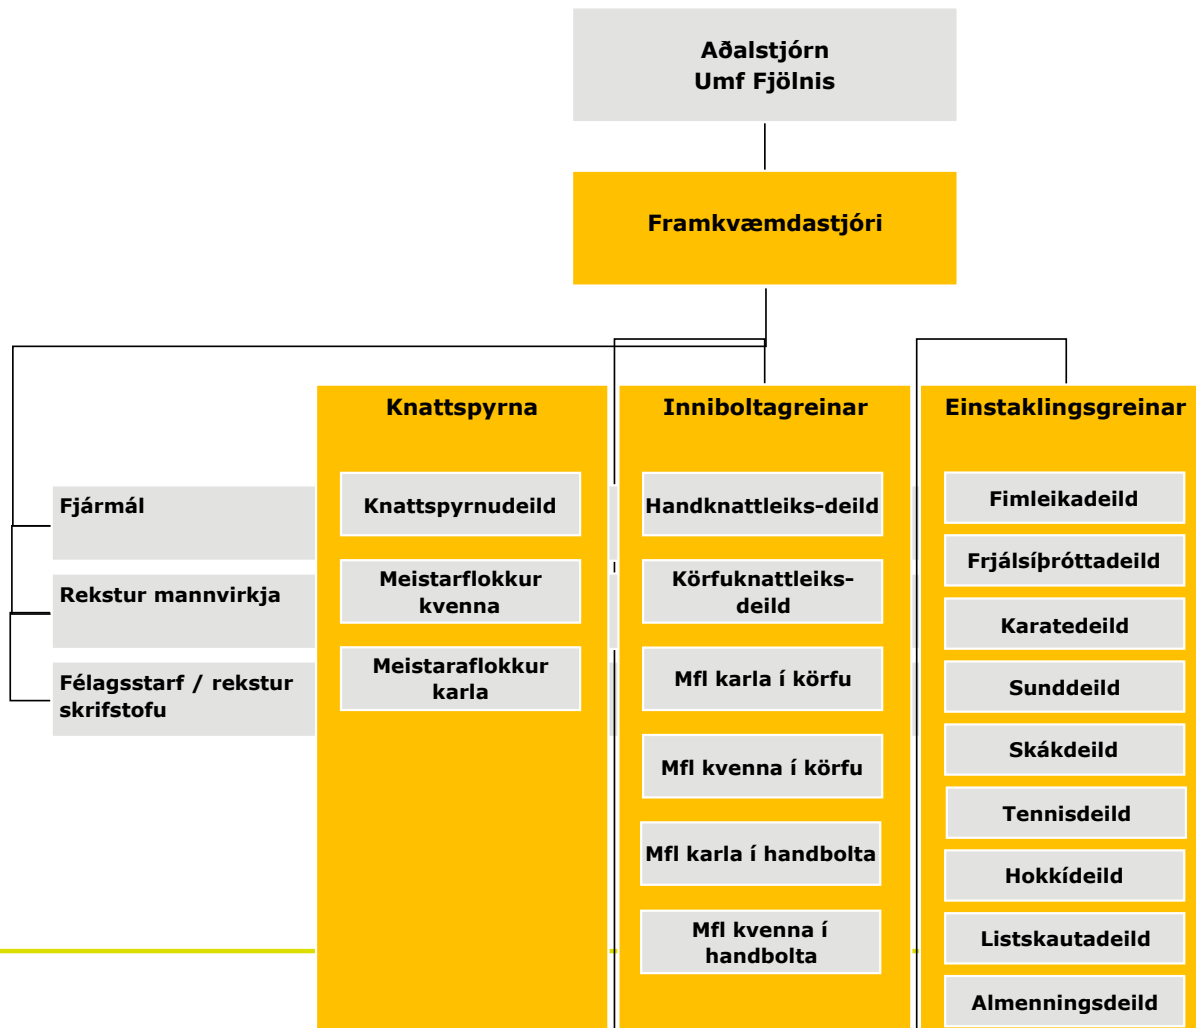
Aðalstjórn
Umf Fjölnis

Framkvæmdastjóri

Fjármál

Rekstur mannvirkja

Félagsstarf / rekstur skrifstofu

Knattspyrna

Knattspyrnudeild

Meistarflokkur kvenna

Meistaraflokkur karla

Inniboltagreinar

Handknattleiks-deild

Körfuknattleiks-deild

Mfl karla í körfu

Mfl kvenna í körfu

Mfl karla í handbolta

Mfl kvenna í handbolta

Einstaklingsgreinar

Fimleikadeild

Frjálsíþróttadeild

Karatedeild

Sunddeild

Skákdeild

Tennisdeild

Hokkídeild

Listskautadeild

Almenningsdeild